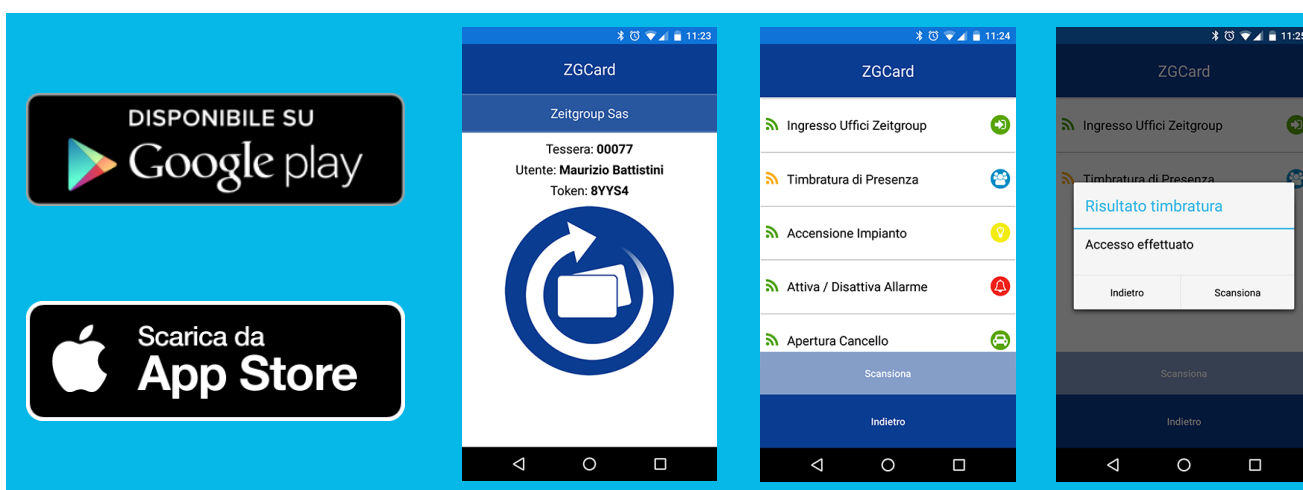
DISPONIBILE SU
Google play

Scarica da
App Store

11:23
ZGCard
Zeitgroup Sas
Tessera: **00077**
Utente: **Maurizio Battistini**
Token: **8YYS4**

11:24
ZGCard
Ingresso Uffici Zeitgroup
Timbratura di Presenza
Accensione Impianto
Attiva / Disattiva Allarme
Apertura Cancello
Scansiona
Indietro

11:25
ZGCard
Ingresso Uffici Zeitgroup
Timbratura di Presenza
Risultato timbratura
Accesso effettuato
Indietro
Scansiona
Scansiona
Indietro